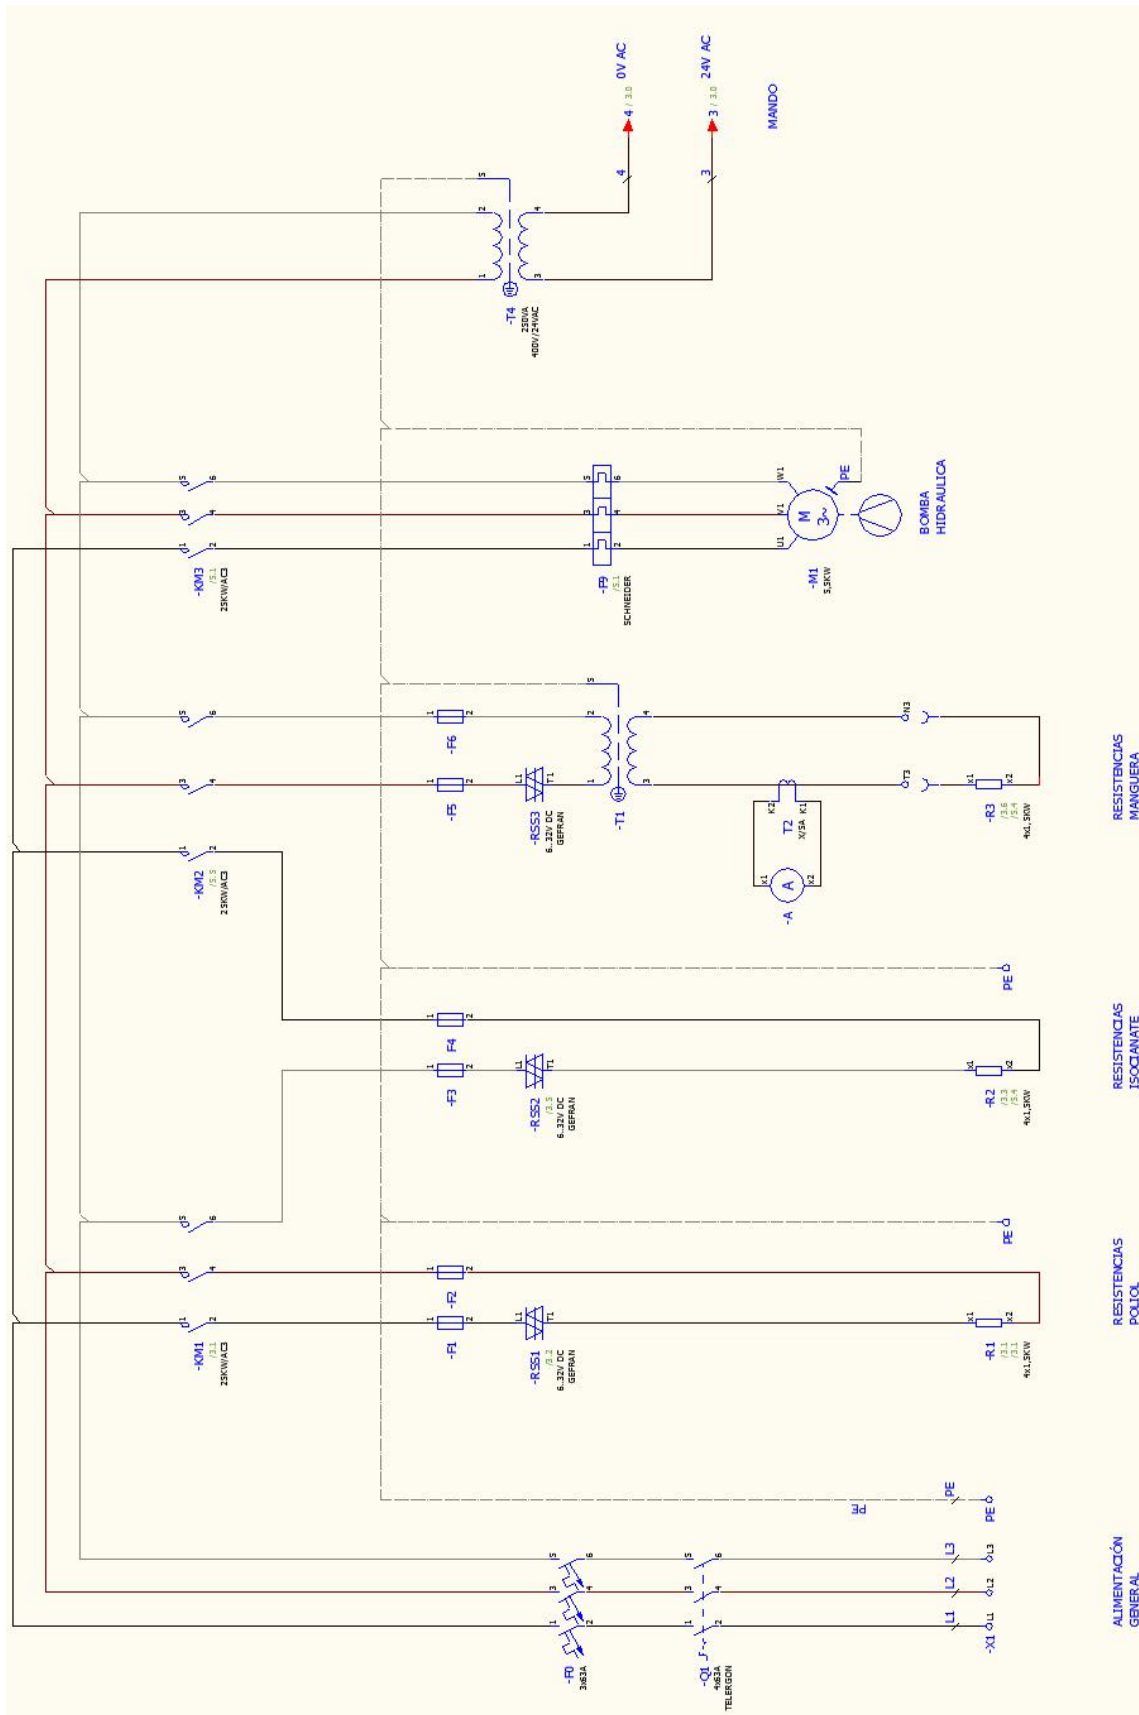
0V AC
4 / 3.0
24V AC
3 / 3.0
MANDO
4
3
5
2
4
1
3
-T4
250VA
400V/24VAC
BOMBA HIDRAULICA
PE
W1
V1
U1
M
3~
-M1
5,5KW
-KM3
/5.1
25KW/AC3
-F9
/5.1
SCHNEIDER
1 2
3 4
5 6
-F6
-F5
-RSS3
6..32V DC
GEFRAN
L1 T1
-T1
T2
X/5A
K2 K1
-A
A
X1 X2
N3
T3
-R3
/3.6
/5.4
4x1,5KW
RESISTENCIAS MANGUERA
-KM2
/5.3
25KW/AC3
PE
F4
-F3
-RSS2
/3.5
6..32V DC
GEFRAN
-R2
/3.3
/5.4
4x1,5KW
RESISTENCIAS ISOCIANATE
PE
-KM1
/3.1
25KW/AC3
-F2
-F1
-RSS1
/3.2
6..32V DC
GEFRAN
-R1
/3.1
/3.1
4x1,5KW
RESISTENCIAS POLIOL
PE
PE
PE
-F0
3x63A
-Q1
4x63A
TELERGON
L1
L2
L3
-X1
ALIMENTACIÓN GENERAL